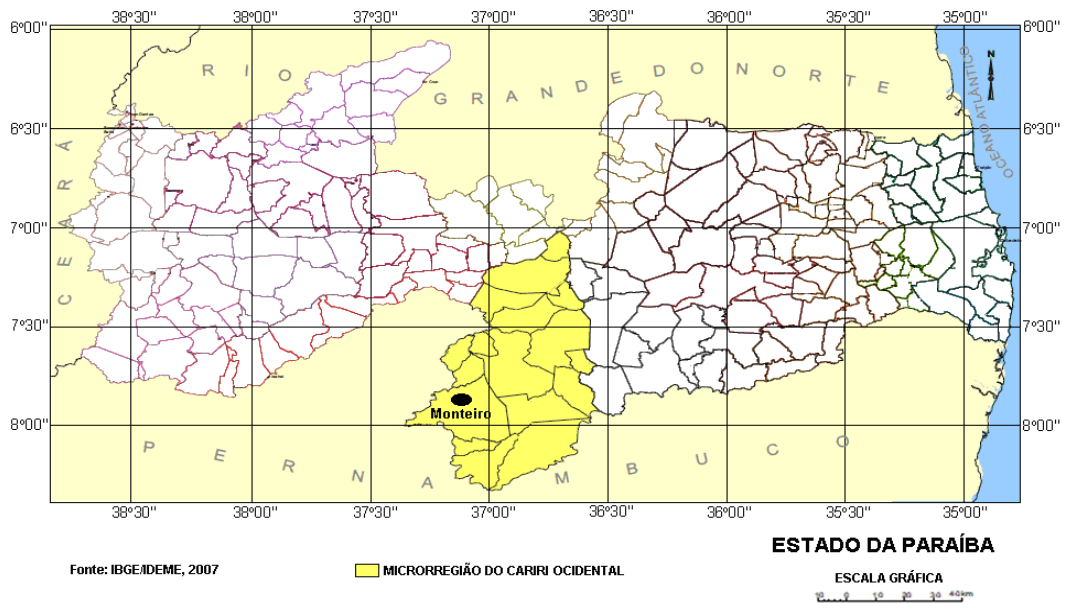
38°30" 38°00" 37°30" 37°00" 36°30" 36°00" 35°30" 35°00"

6°00" 6°00"

RIO GRANDE DO NORTE

N

OCEANO ATLÂNTICO

6°30" 6°30"

CEARÁ

7°00" 7°00"

7°30" 7°30"

Monteiro

8°00" 8°00"

PERNAMBUCO

38°30" 38°00" 37°30" 37°00" 36°30" 36°00" 35°30" 35°00"

ESTADO DA PARAÍBA

Fonte: IBGE/IDEME, 2007

MICRORREGIÃO DO CARIRI OCIDENTAL

ESCALA GRÁFICA

10 0 10 20 30 40 km